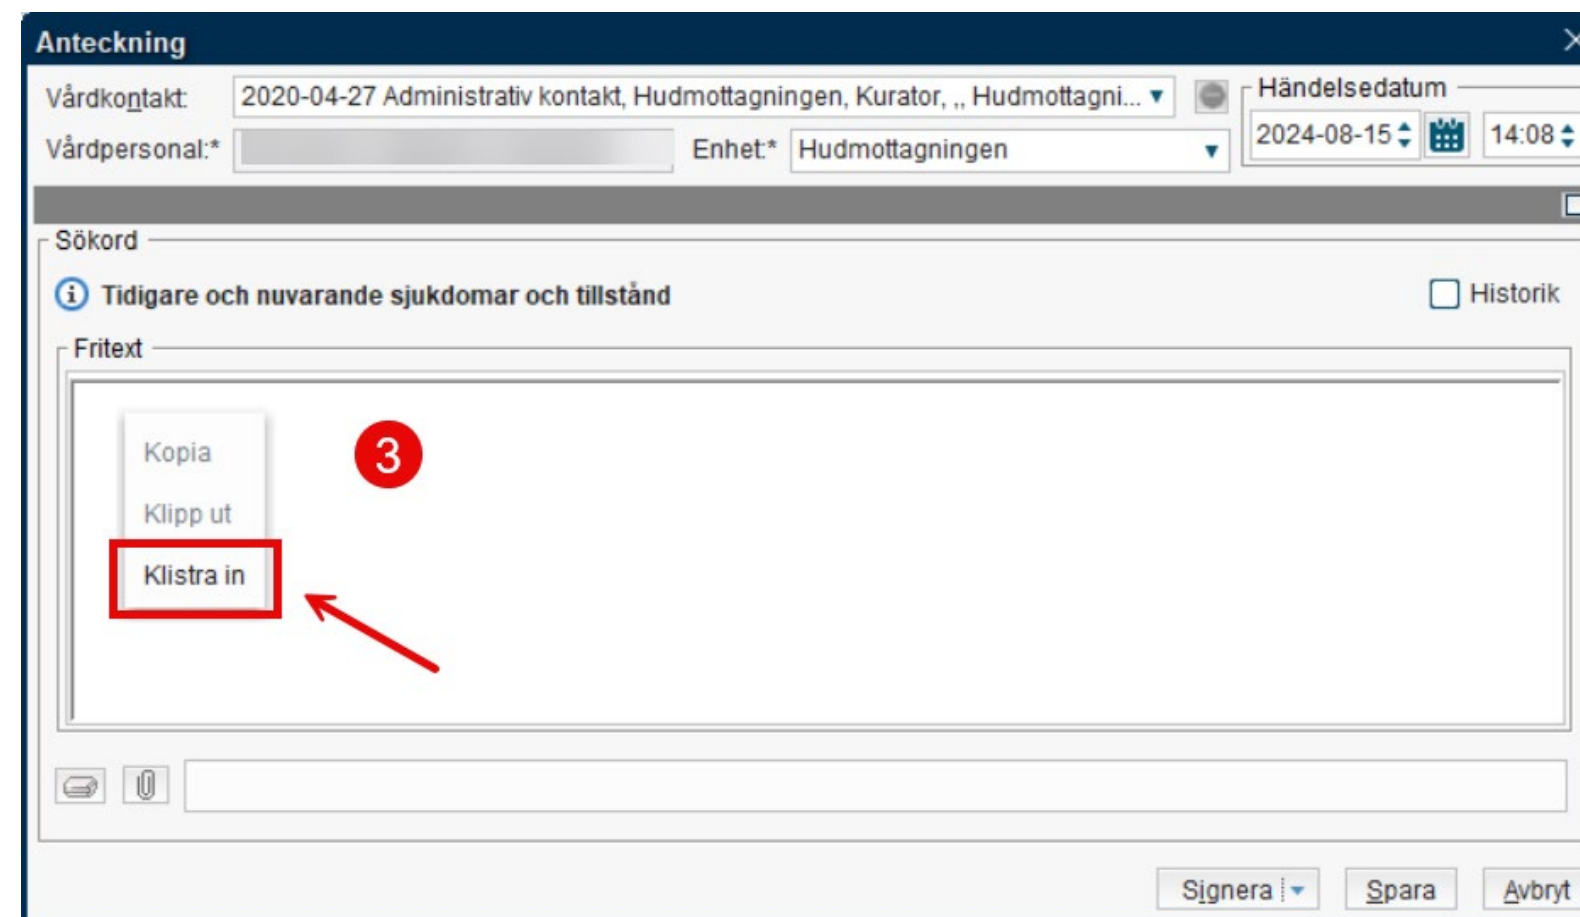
Anteckning

Vårdkontakt: 2020-04-27 Administrativ kontakt, Hudmottagningen, Kurator, ,, Hudmottagni...

Vårdpersonal:*

Enhet:* Hudmottagningen

Händelsedatum

2024-08-15

14:08

Sökord

Tidigare och nuvarande sjukdomar och tillstånd

Historik

Fritext

Kopia

Klipp ut

Klistra in

3

Signera

Spara

Avbryt